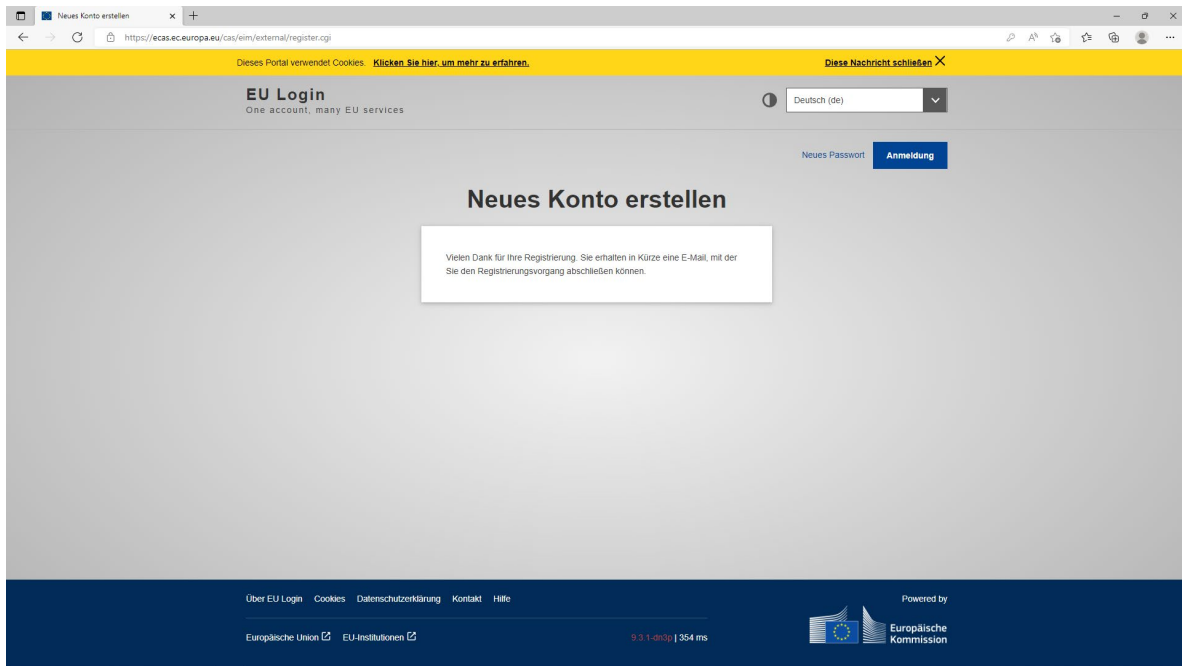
Neues Konto erstellen

https://ecas.ec.europa.eu/cas/eim/external/register.cgi

Dieses Portal verwendet Cookies. Klicken Sie hier, um mehr zu erfahren.

Diese Nachricht schließen

EU Login
One account, many EU services

Deutsch (de)

Neues Passwort

Anmeldung

Neues Konto erstellen

Vielen Dank für Ihre Registrierung. Sie erhalten in Kürze eine E-Mail, mit der Sie den Registrierungsvorgang abschließen können.

Über EU Login Cookies Datenschutzerklärung Kontakt Hilfe

Europäische Union EU-Institutionen

9.3.1-dn3p | 354 ms

Powered by

Europäische Kommission